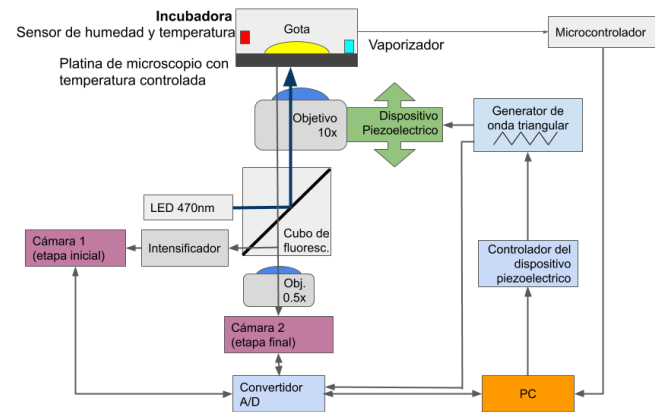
Incubadora
Sensor de humedad y temperatura
Gota
Vaporizador
Microcontrolador
Platina de microscopio con temperatura controlada
Objetivo 10x
Dispositivo Piezoelectrico
Generator de onda triangular
LED 470nm
Cubo de fluoresc.
Cámara 1 (etapa inicial)
Intensificador
Controlador del dispositivo piezoelectrico
Obj. 0.5x
Cámara 2 (etapa final)
Convertidor A/D
PC